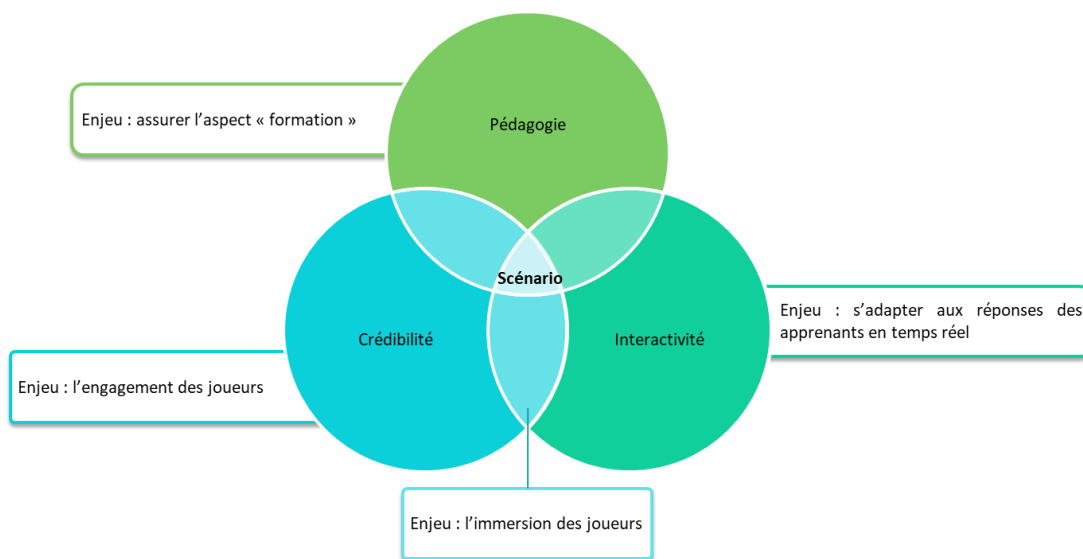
Enjeu : assurer l'aspect « formation »

Pédagogie

Scénario

Crédibilité

Interactivité

Enjeu : s'adapter aux réponses des apprenants en temps réel

Enjeu : l'engagement des joueurs

Enjeu : l'immersion des joueurs